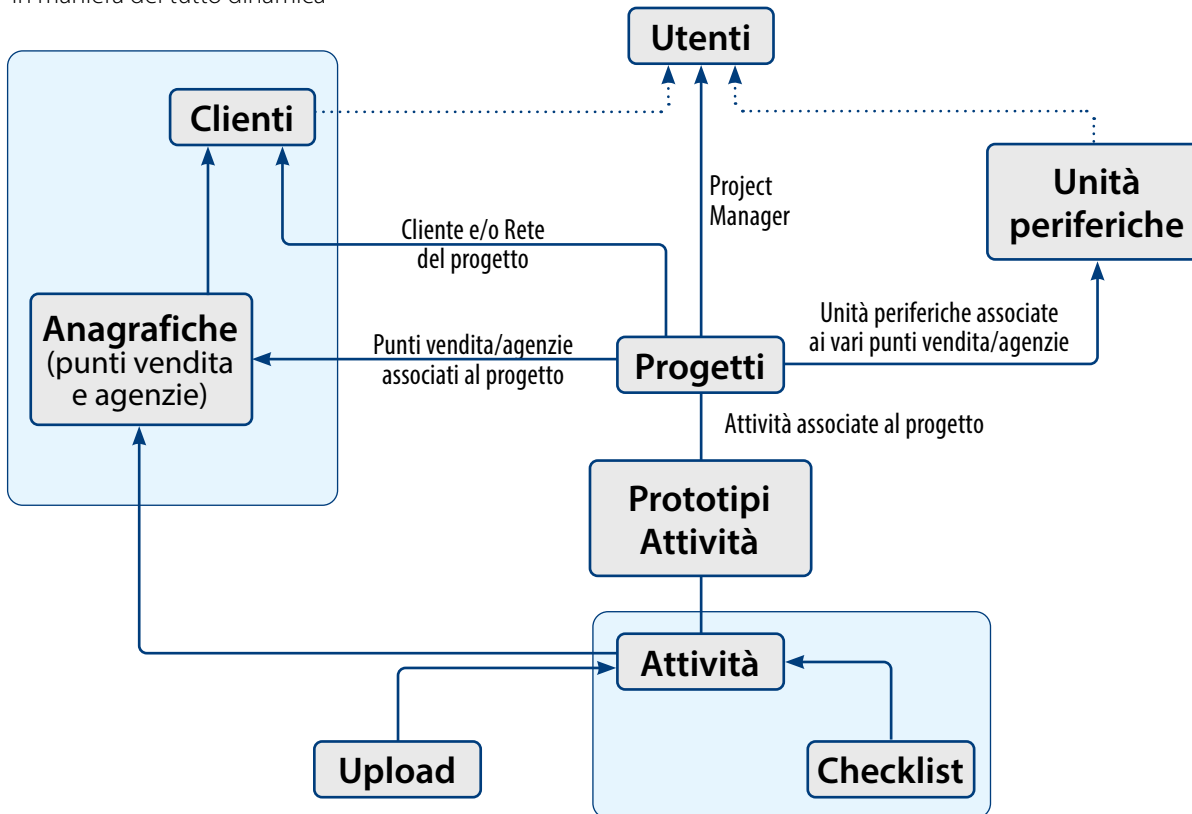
in maniera del tutto dinamica

Utenti

Clienti

Project Manager

Unità periferiche

Cliente e/o Rete del progetto

Unità periferiche associate ai vari punti vendita/agenzie

Anagrafiche (punti vendita e agenzie)

Punti vendita/agenzie associati al progetto

Progetti

Attività associate al progetto

Prototipi Attività

Attività

Upload

Checklist